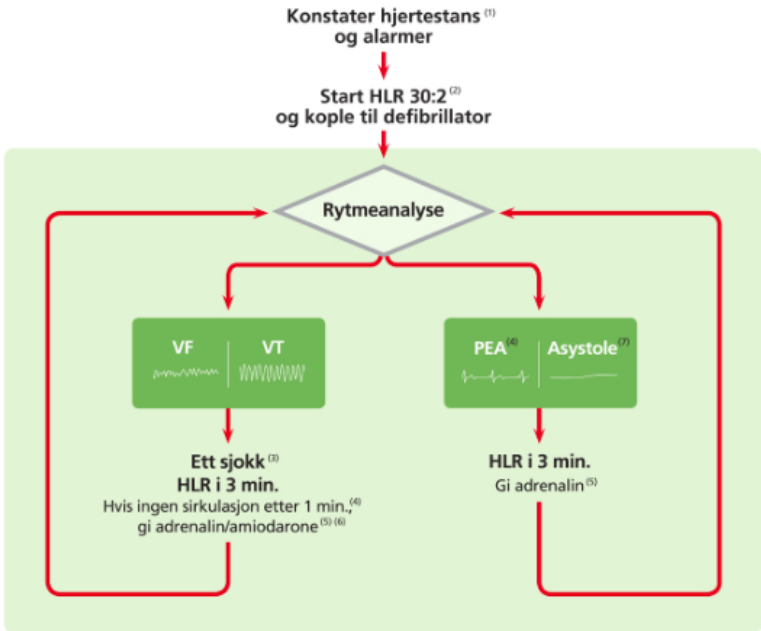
Konstater hjertestans $^{(1)}$
og alarmer

Start HLR 30:2 $^{(2)}$
og kople til defibrillator

Rytmeanalyse

VF

VT

PEA $^{(4)}$

Asystole $^{(7)}$

Ett sjokk $^{(3)}$
HLR i 3 min.
Hvis ingen sirkulasjon etter 1 min., $^{(4)}$
gi adrenalin/amiodarone $^{(5)}$ $^{(6)}$

HLR i 3 min.
Gi adrenalin $^{(5)}$